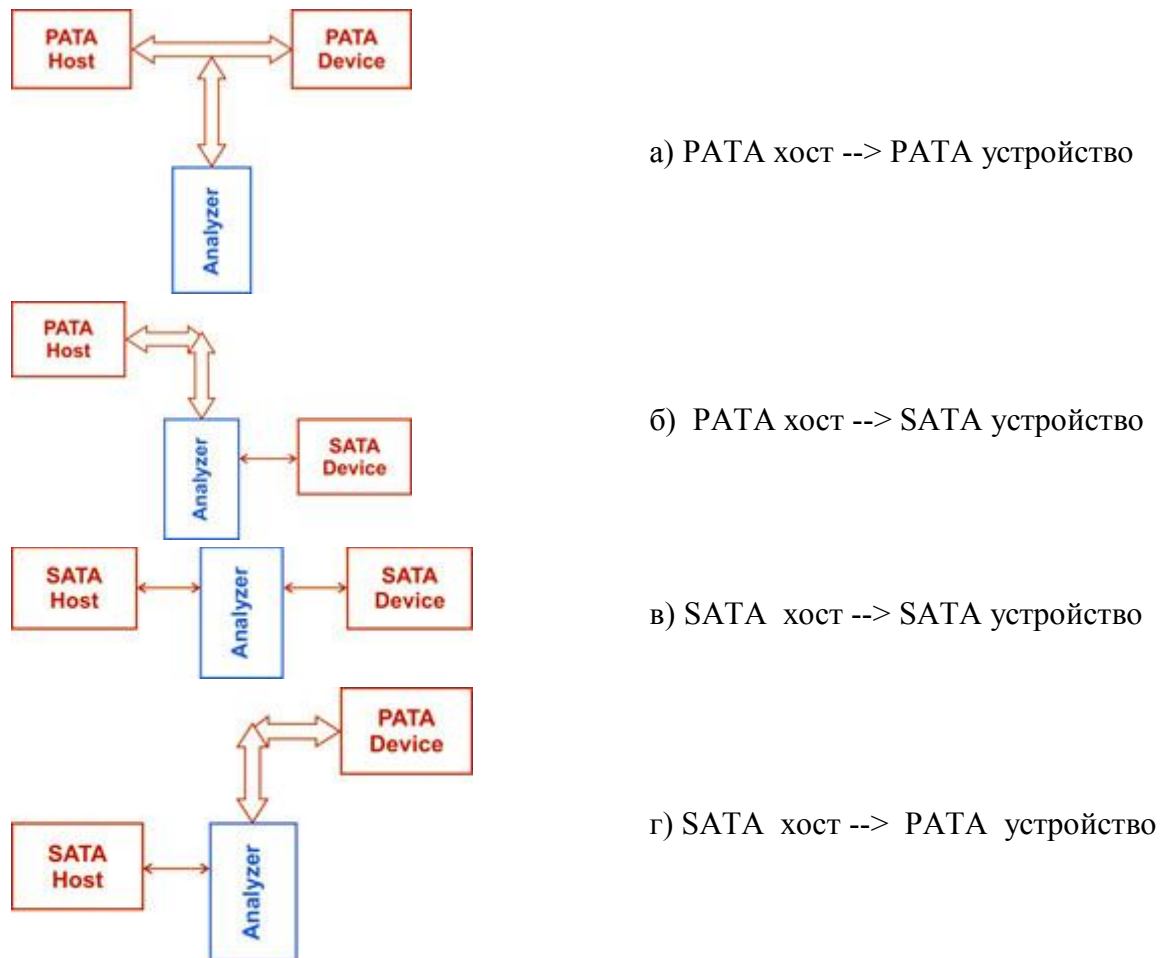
PATA Host

PATA Device

Analyzer

а) PATA хост --> PATA устройство

PATA Host

Analyzer

SATA Device

б) PATA хост --> SATA устройство

SATA Host

Analyzer

SATA Device

в) SATA хост --> SATA устройство

PATA Device

SATA Host

Analyzer

г) SATA хост --> PATA устройство